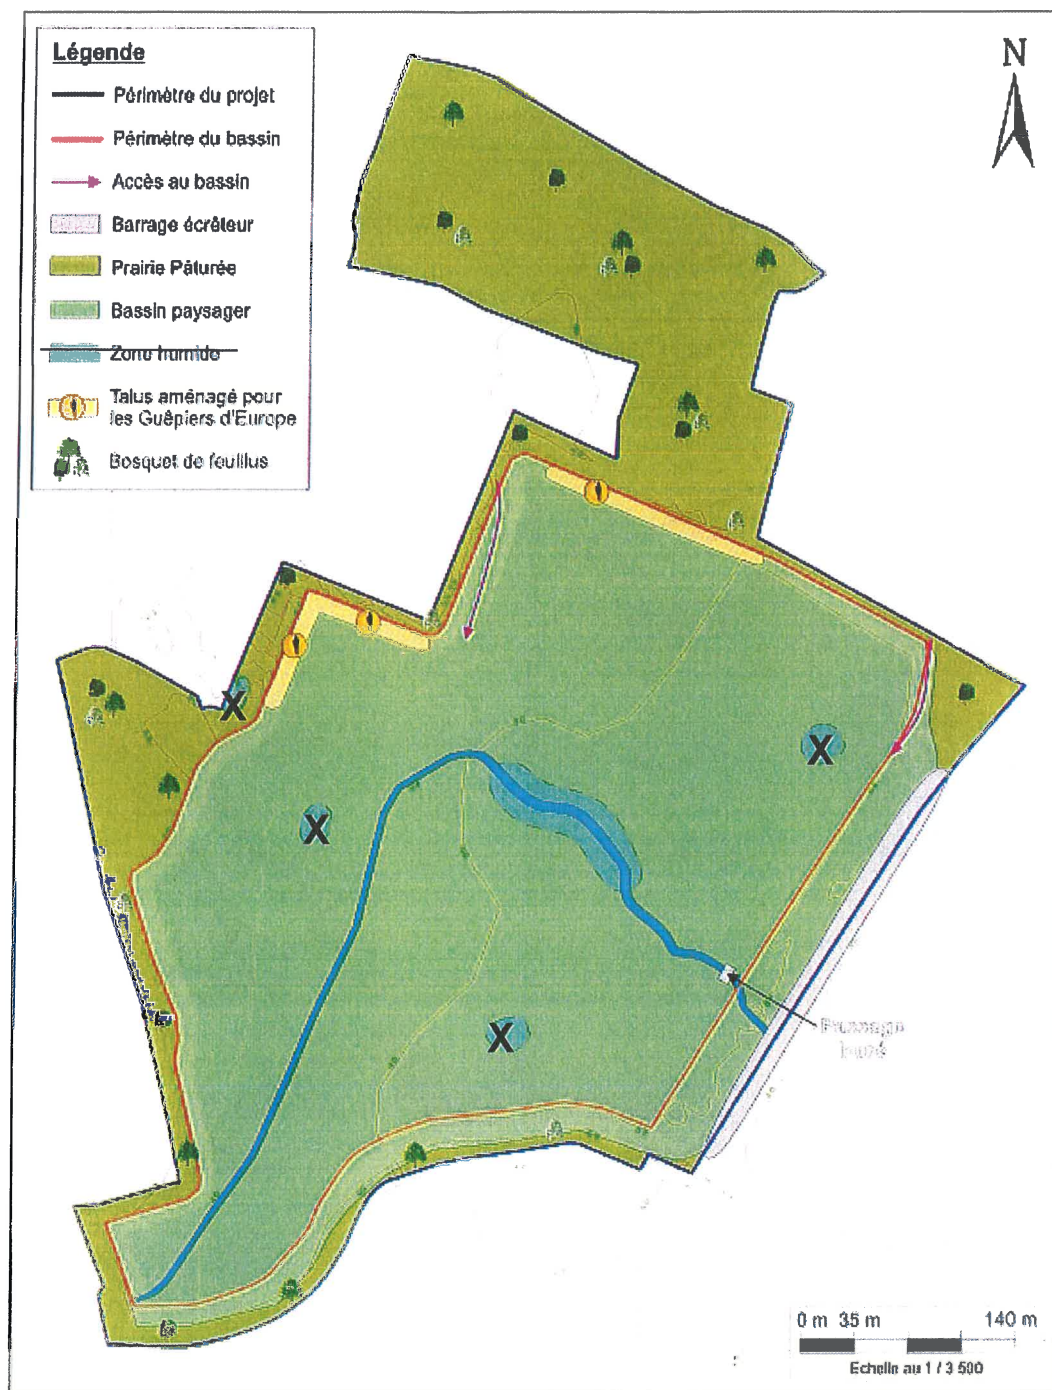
Légende

Périmètre du projet

Périmètre du bassin

Accès au bassin

Barrage écrêteur

Prairie Pâturée

Bassin paysager

Zone humide

Talus aménagé pour les Guêpiers d'Europe

Bosquet de feuillus

N

X

X

X

X

X

Passage busé

0 m 35 m 140 m

Echelle au 1 / 3 500